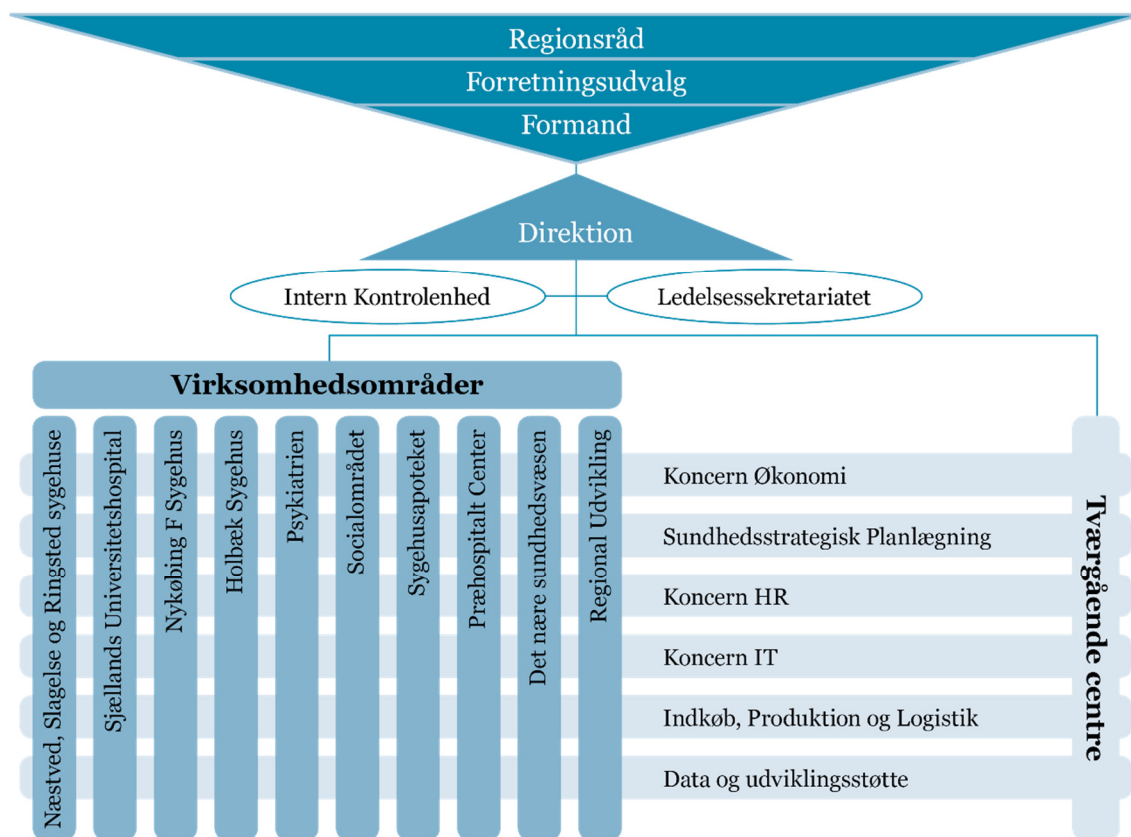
Regionsråd
Forretningsudvalg
Formand

Direktion

Intern Kontrolenhed
Ledelsessekretariatet

Virksomhedsområder

Næstved, Slagelse og Ringsted sygehuse
Sjællands Universitetshospital
Nykøbing F Sygehus
Holbæk Sygehus
Psykiatrien
Socialområdet
Sygehusapoteket
Præhospitalt Center
Det nære sundhedsvæsen
Regional Udvikling

Koncern Økonomi
Sundhedsstrategisk Planlægning
Koncern HR
Koncern IT
Indkøb, Produktion og Logistik
Data og udviklingsstøtte

Tværgående centre